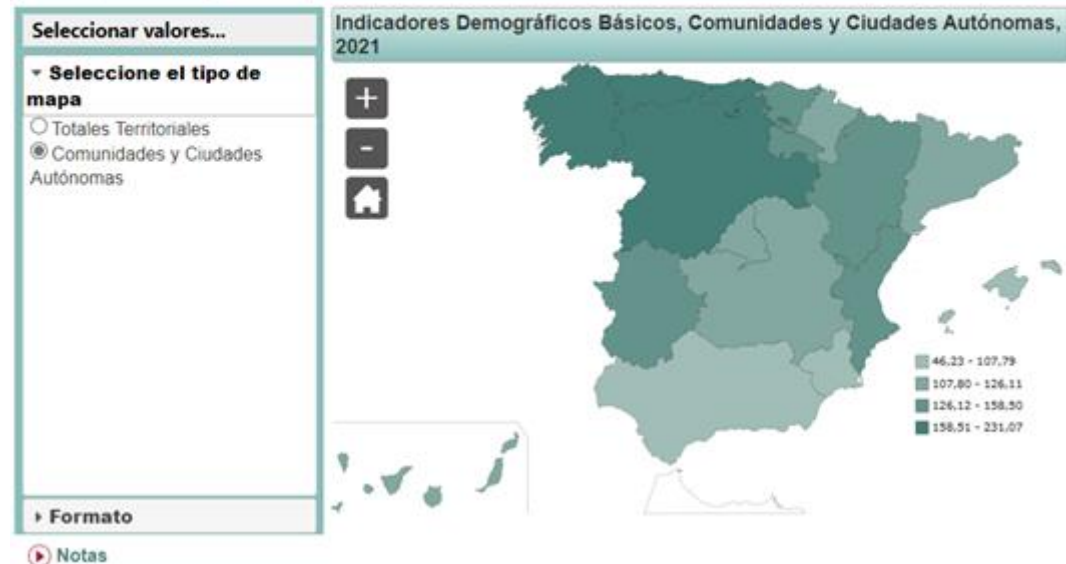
Seleccionar valores...

Seleccione el tipo de mapa

Totales Territoriales

Comunidades y Ciudades Autónomas

Formato

Notas

Indicadores Demográficos Básicos, Comunidades y Ciudades Autónomas, 2021

+

-

46,23 - 107,79

107,80 - 126,11

126,12 - 158,50

158,51 - 231,07